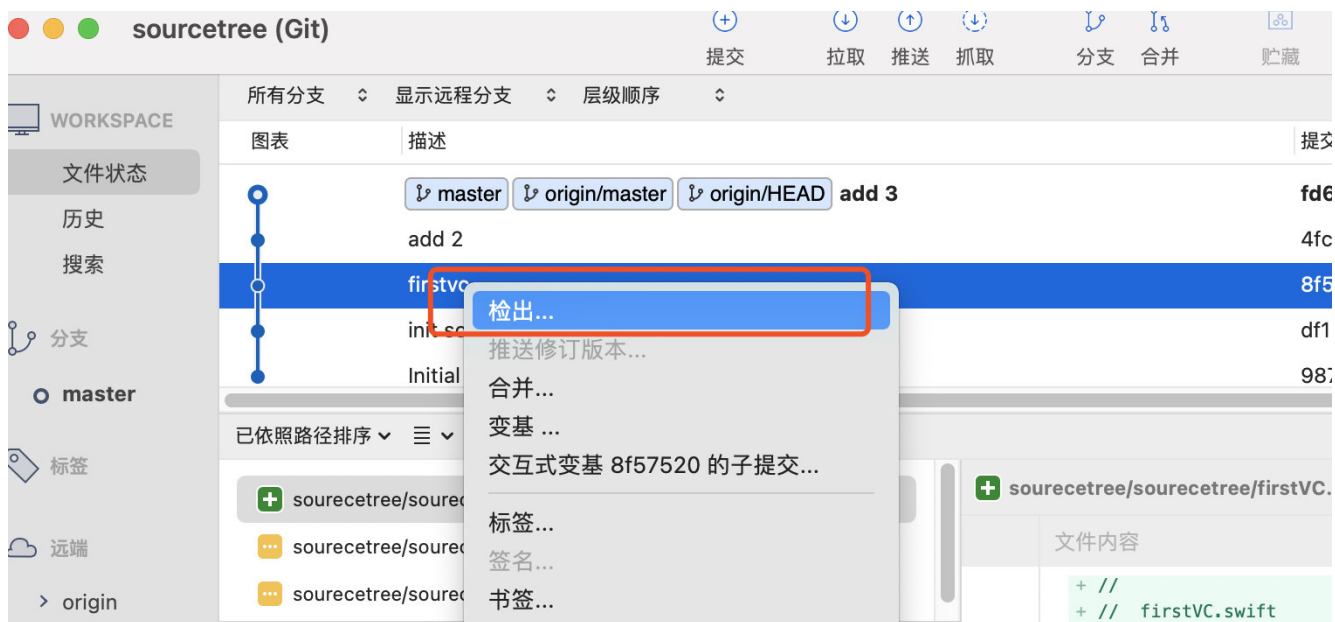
sourcetree (Git)

提交 拉取 推送 抓取 分支 合并 贮藏

WORKSPACE
文件状态
历史
搜索
分支
master
标签
远端
origin

所有分支 显示远程分支 层级顺序

图表 描述 提交

master origin/master origin/HEAD add 3 fd6
add 2 4fc
firstvc 8f5
init sc df1
Initial 987

检出...
推送修订版本...
合并...
变基 ...
交互式变基 8f57520 的子提交...
标签...
签名...
书签...

已依照路径排序

sourcetree/sourc
sourcetree/sourc
sourcetree/sourc

sourcetree/sourcetree/firstVC.
文件内容
+ //
+ // firstVC.swift